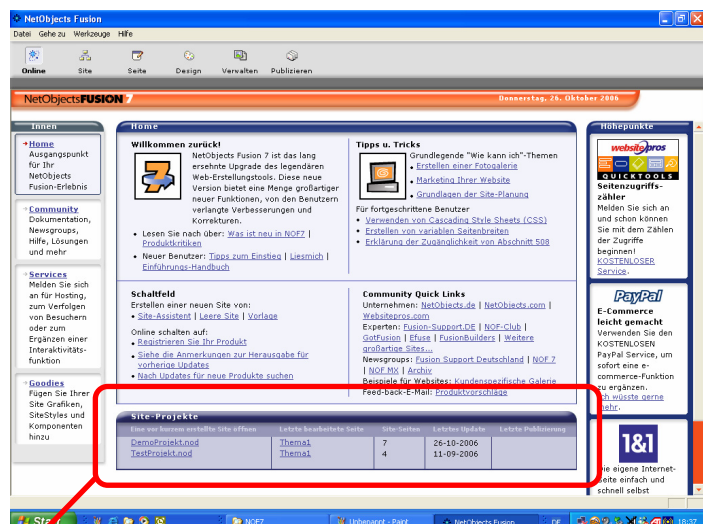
NetObjects Fusion

Datei Gehe zu Werkzeuge Hilfe

Online Site Seite Design Verwalten Publizieren

NetObjects FUSION 7

Donnerstag, 26. Oktober 2006

Innen

Home
Ausgangspunkt für Ihr NetObjects Fusion-Erlebnis

Community
Dokumentation, Newsgroups, Hilfe, Lösungen und mehr

Services
Melden Sie sich an für Hosting, zum Verfolgen von Besuchern oder zum Ergänzen einer Interaktivitäts-funktion

Goodies
Fügen Sie Ihrer Site Grafiken, SiteStyles und Komponenten hinzu

Home

Willkommen zurück!
NetObjects Fusion 7 ist das lang ersehnte Upgrade des legendären Web-Erstellungstools. Diese neue Version bietet eine Menge großartiger neuer Funktionen, von den Benutzern verlangte Verbesserungen und Korrekturen.

• Lesen Sie nach über: Was ist neu in NOF7 | Produktkritiken
• Neuer Benutzer: Tipps zum Einstieg | Liesmich | Einführungs-Handbuch

Tipps u. Tricks
Grundlegende "Wie kann ich"-Themen
• Erstellen einer Fotogalerie
• Marketing Ihrer Website
• Grundlagen der Site-Planung
Für fortgeschrittene Benutzer
• Verwenden von Cascading Style Sheets (CSS)
• Erstellen von variablen Seitenbreiten
• Erklärung der Zugänglichkeit von Abschnitt 508

Schaltfeld
Erstellen einer neuen Site von:
• Site-Assistent | Leere Site | Vorlage
Online schalten auf:
• Registrieren Sie Ihr Produkt
• Siehe die Anmerkungen zur Herausgabe für vorherige Updates
• Nach Updates für neue Produkte suchen

Community Quick Links
Unternehmen: NetObjects.de | NetObjects.com | Websitepros.com
Experten: Fusion-Support.DE | NOF-Club | GotFusion | Efuse | FusionBuilders | Weitere großartige Sites...
Newsgroups: Fusion Support Deutschland | NOF 7 | NOF MX | Archiv
Beispiele für Websites: Kundenspezifische Galerie
Feed-back-E-Mail: Produktvorschläge

Site-Projekte

| Eine vor kurzem erstellte Site öffnen | Letzte bearbeitete Seite | Site-Seiten | Letztes Update | Letzte Publizierung |
|---|---|---|---|---|
| DemoProjekt.nod | Thema1 | 7 | 26-10-2006 | |
| TestProjekt.nod | Thema1 | 4 | 11-09-2006 | |

Höhepunkte

websitepros
QUICKTOOLS
Seitenzugriffs-zähler
Melden Sie sich an und schon können Sie mit dem Zählen der Zugriffe beginnen! KOSTENLOSER Service.

PayPal
E-Commerce leicht gemacht
Verwenden Sie den KOSTENLOSEN PayPal Service, um sofort eine e-commerce-Funktion zu ergänzen. Ich wüsste gerne mehr.

1&1
Die eigene Internet-Seite einfach und schnell selbst

Start | NOF7 | Unbenannt - Paint | NetObjects Fusion | DE | 18:37